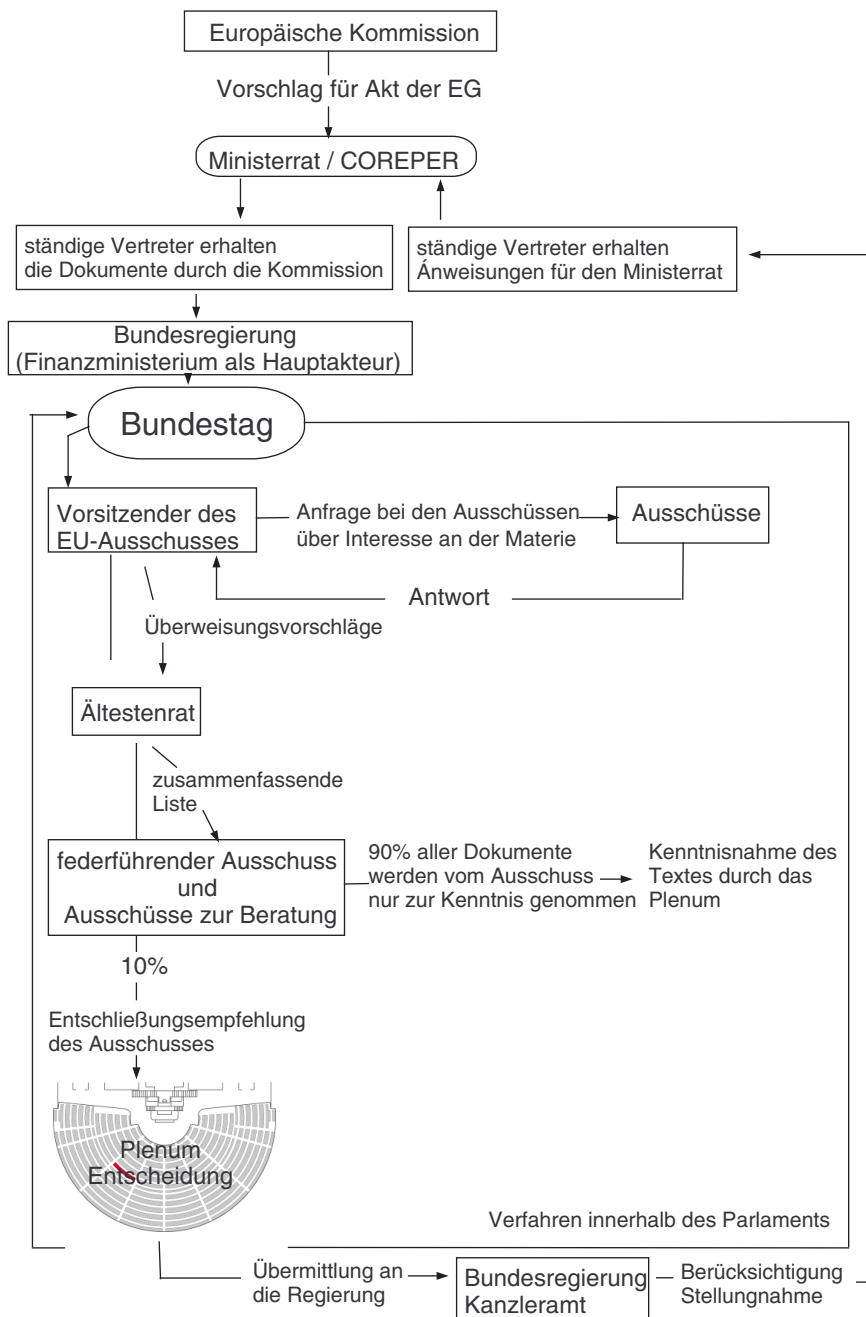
Europäische Kommission

Vorschlag für Akt der EG

Ministerrat / COREPER

ständige Vertreter erhalten die Dokumente durch die Kommission

ständige Vertreter erhalten Anweisungen für den Ministerrat

Bundesregierung (Finanzministerium als Hauptakteur)

Bundestag

Vorsitzender des EU-Ausschusses

Anfrage bei den Ausschüssen über Interesse an der Materie

Ausschüsse

Antwort

Überweisungsvorschläge

Ältestenrat

zusammenfassende Liste

federführender Ausschuss und Ausschüsse zur Beratung

90% aller Dokumente werden vom Ausschuss nur zur Kenntnis genommen

Kenntnisnahme des Textes durch das Plenum

10%

Entschließungsempfehlung des Ausschusses

Plenum Entscheidung

Verfahren innerhalb des Parlaments

Übermittlung an die Regierung

Bundesregierung Kanzleramt

Berücksichtigung Stellungnahme